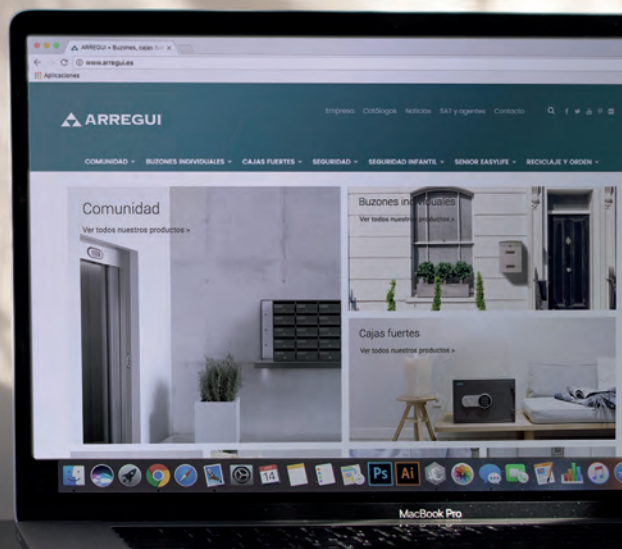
ARREGUI • Buzones, cajas fu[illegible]

www.arregui.es

Aplicaciones

ARREGUI

Empresa Catálogos Noticias SAT y agentes Contacto

COMUNIDAD ▾ BUZONES INDIVIDUALES ▾ CAJAS FUERTES ▾ SEGURIDAD ▾ SEGURIDAD INFANTIL ▾ SENIOR EASYLIFE ▾ RECICLAJE Y ORDEN ▾

Comunidad

Ver todos nuestros productos >

Buzones in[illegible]viduales

Ver todos nuestros productos >

Cajas fuertes

Ver todos nuestros productos >

14

Ps

Ai

MacBook Pro